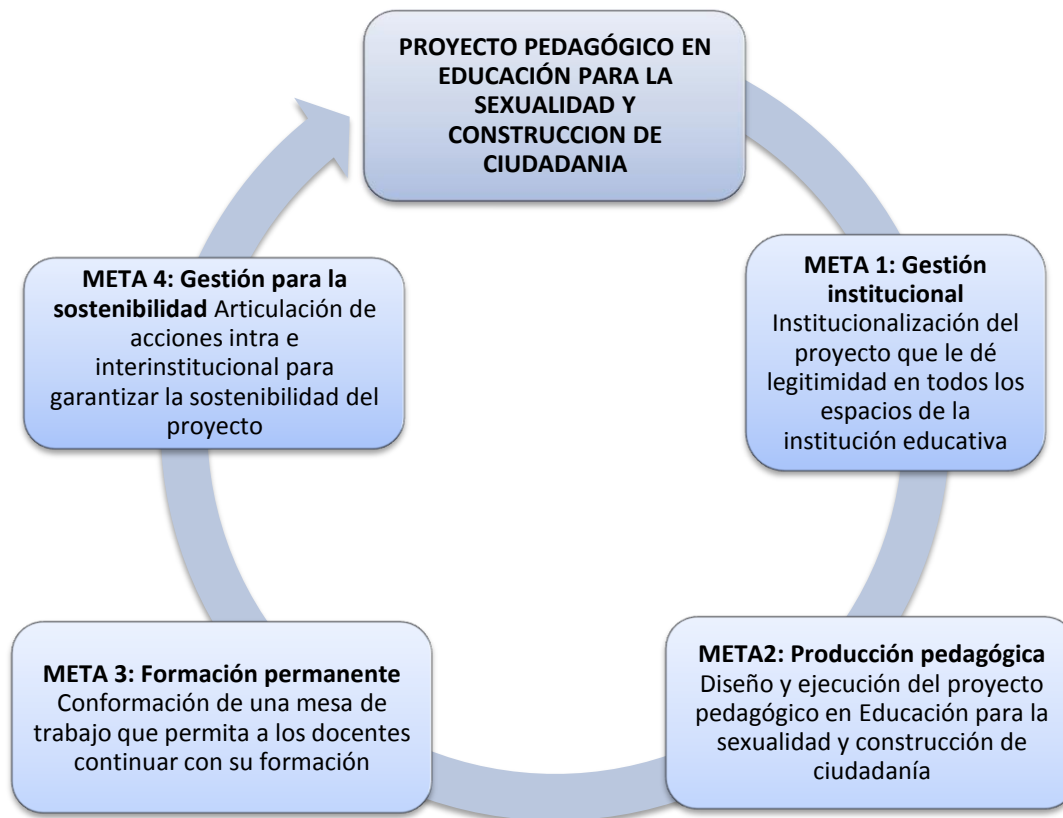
PROYECTO PEDAGÓGICO EN EDUCACIÓN PARA LA SEXUALIDAD Y CONSTRUCCION DE CIUDADANIA

META 1: Gestión institucional Institucionalización del proyecto que le dé legitimidad en todos los espacios de la institución educativa

META2: Producción pedagógica Diseño y ejecución del proyecto pedagógico en Educación para la sexualidad y construcción de ciudadanía

META 3: Formación permanente Conformación de una mesa de trabajo que permita a los docentes continuar con su formación

META 4: Gestión para la sostenibilidad Articulación de acciones intra e interinstitucional para garantizar la sostenibilidad del proyecto